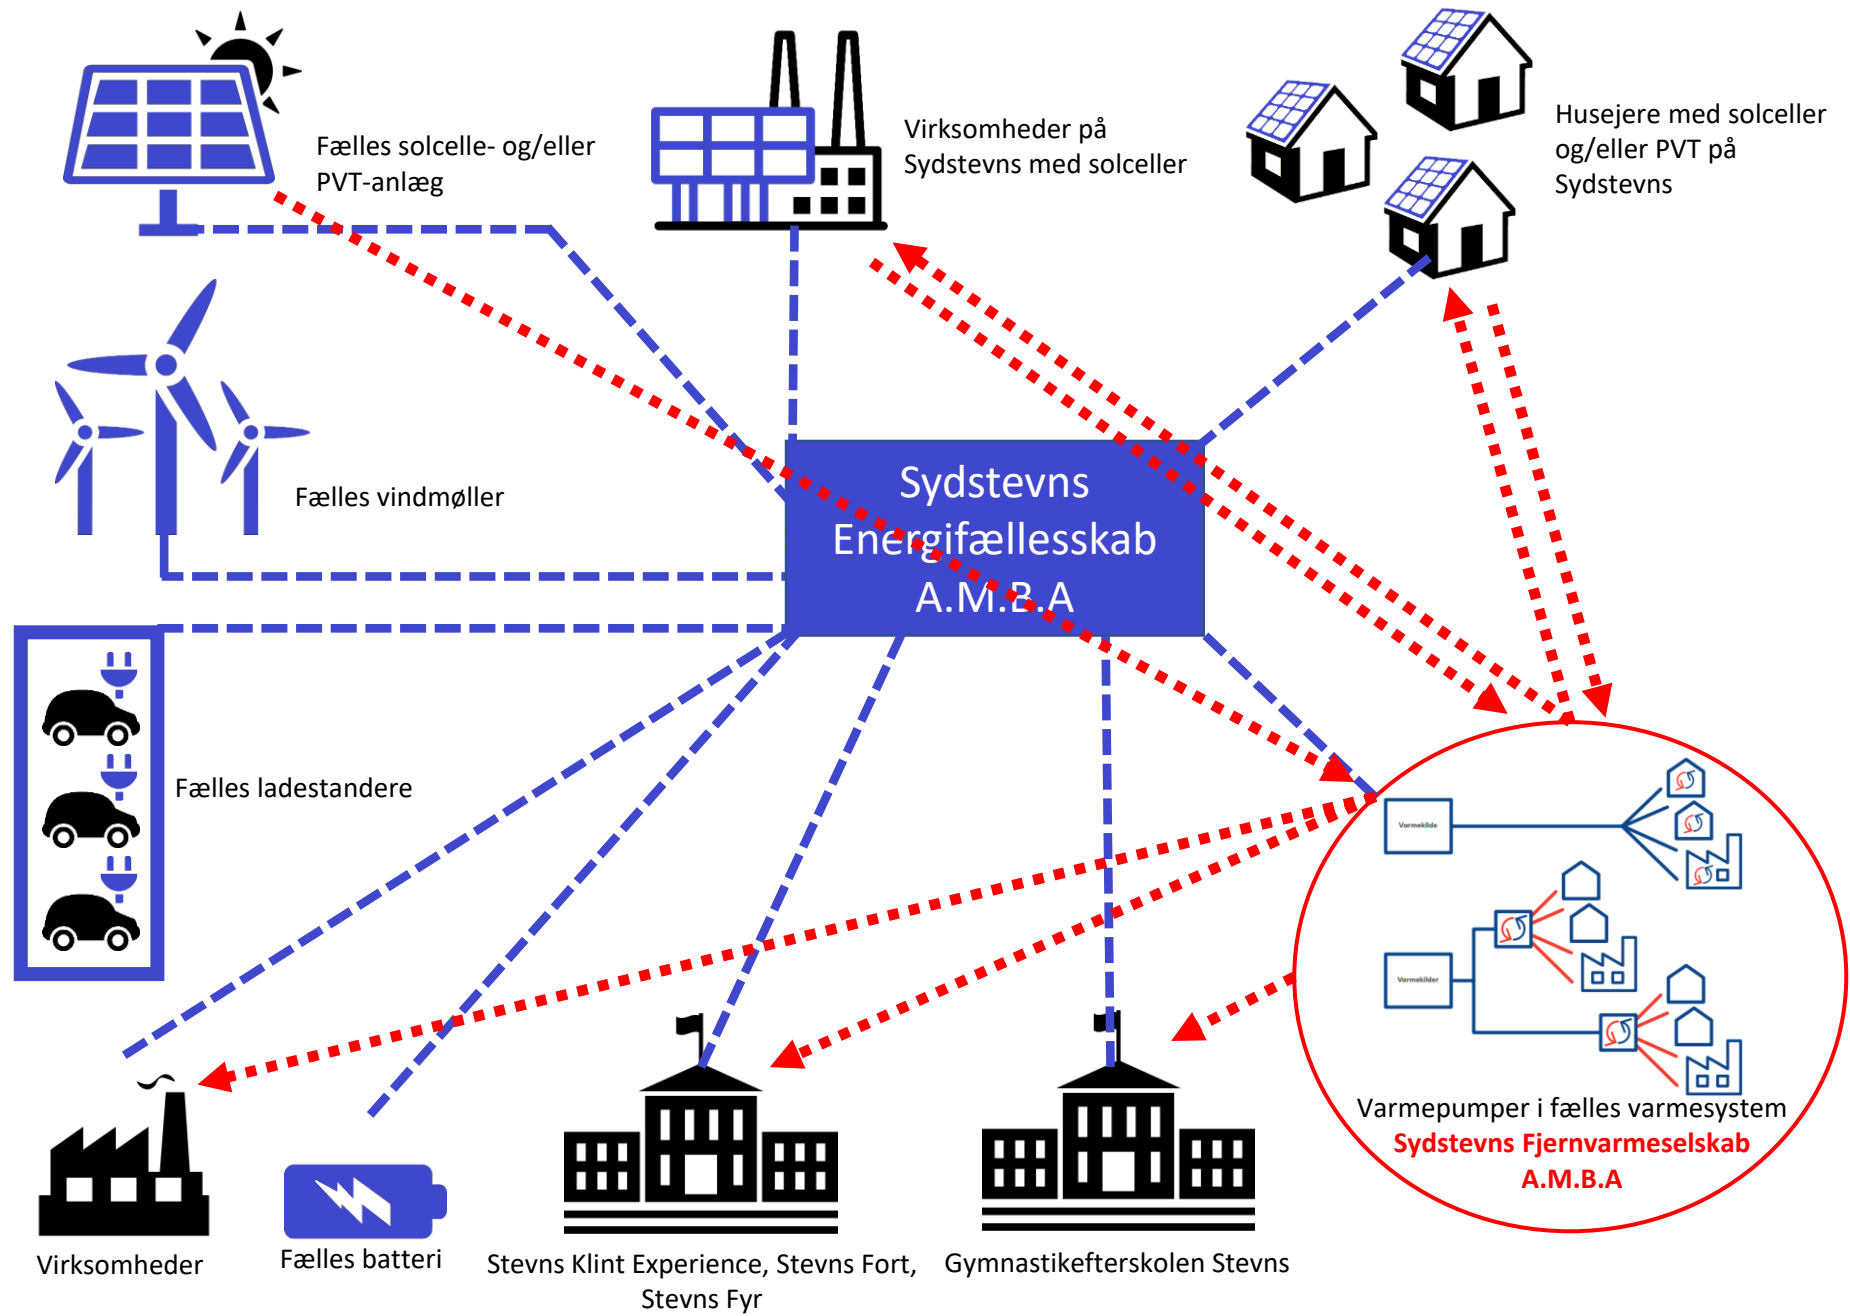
Fælles solcelle- og/eller PVT-anlæg

Virksomheder på Sydstevns med solceller

Husejere med solceller og/eller PVT på Sydstevns

Fælles vindmøller

Sydstevns Energifællesskab A.M.B.A

Fælles ladestandere

Varmekilde

Varmekilder

Varmepumper i fælles varmesystem
Sydstevns Fjernvarmeselskab A.M.B.A

Virksomheder

Fælles batteri

Stevns Klint Experience, Stevns Fort, Stevns Fyr

Gymnastikefterskolen Stevns